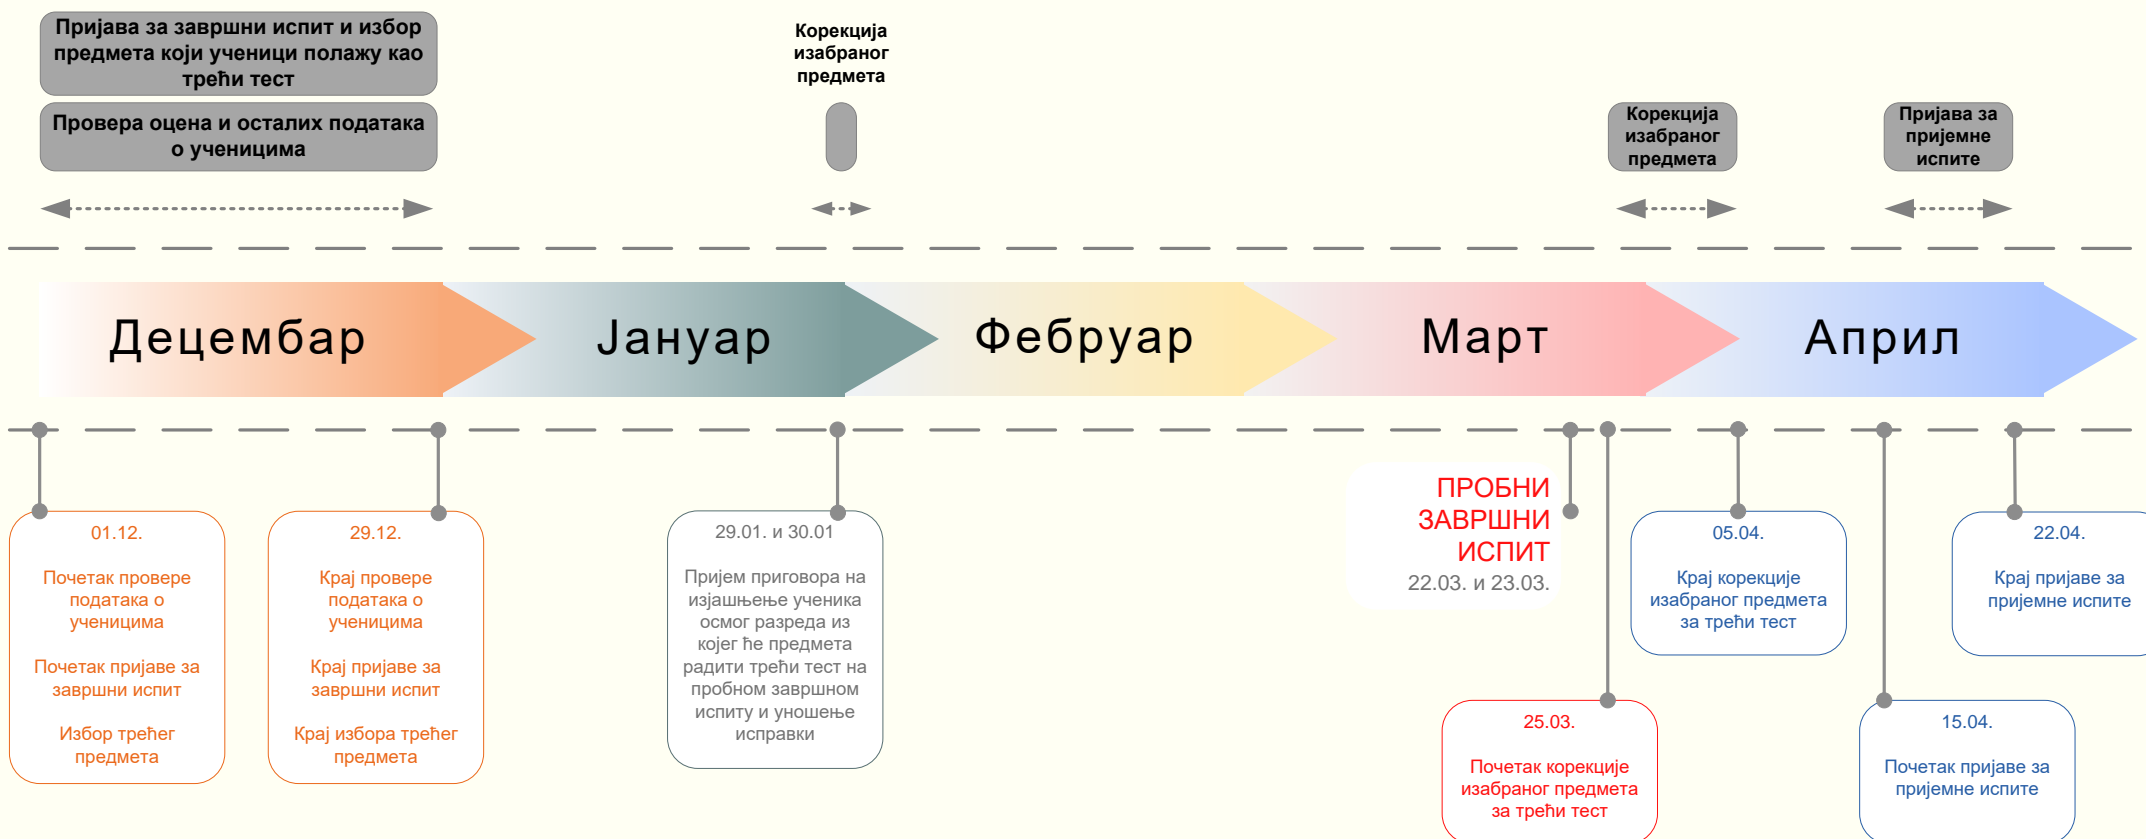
Пријава за завршни испит и избор предмета који ученици полажу као трећи тест

Провера оцена и осталих података о ученицима

Корекција изабраног предмета

Корекција изабраног предмета

Пријава за пријемне испите

Децембар

Јануар

Фебруар

Март

Април

01.12.

Почетак провере података о ученицима

Почетак пријаве за завршни испит

Избор трећег предмета

29.12.

Крај провере података о ученицима

Крај пријаве за завршни испит

Крај избора трећег предмета

29.01. и 30.01

Пријем приговора на изјашњење ученика осмог разреда из којег ће предмета радити трећи тест на пробном завршном испиту и уношење исправки

ПРОБНИ ЗАВРШНИ ИСПИТ
22.03. и 23.03.

25.03.

Почетак корекције изабраног предмета за трећи тест

05.04.

Крај корекције изабраног предмета за трећи тест

15.04.

Почетак пријаве за пријемне испите

22.04.

Крај пријаве за пријемне испите